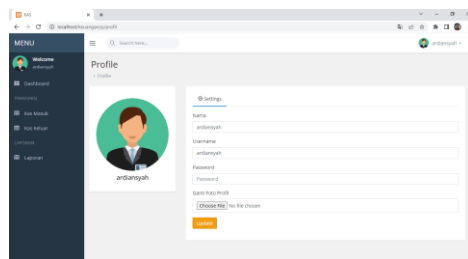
SIS × +

localhost/keuangan/p/profil

MENU

Welcome
ardiansyah

Dashboard

TRANSAKSI

Kas Masuk

Kas Keluar

LAPORAN

Laporan

Search here...

ardiansyah

Profile

Profile

ardiansyah

Settings

Name

ardiansyah

Username

ardiansyah

Password

Password

Ganti Foto Profil

Choose File No file chosen

Update